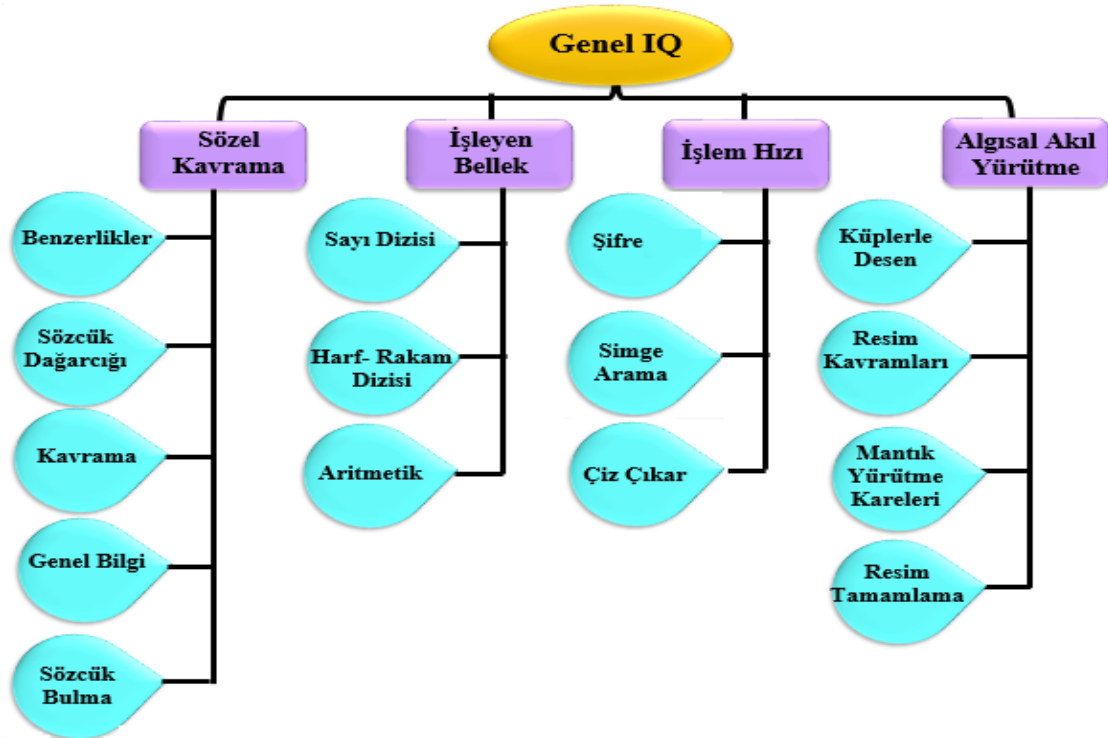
Genel IQ

Sözel Kavrama

Benzerlikler

Sözcük Dağarcığı

Kavrama

Genel Bilgi

Sözcük Bulma

İşleyen Bellek

Sayı Dizisi

Harf- Rakam Dizisi

Aritmetik

İşlem Hızı

Şifre

Simge Arama

Çiz Çıkar

Algısal Akıl Yürütme

Küplerle Desen

Resim Kavramları

Mantık Yürütme Kareleri

Resim Tamamlama